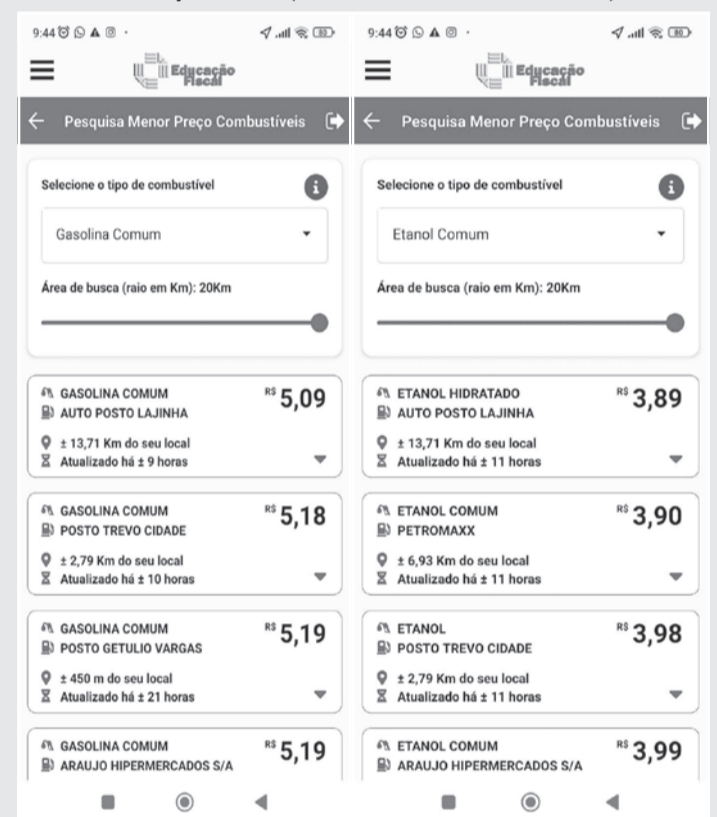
9:44

Educação Fiscal

Pesquisa Menor Preço Combustíveis

Selecione o tipo de combustível

Gasolina Comum

Área de busca (raio em Km): 20Km

GASOLINA COMUM
AUTO POSTO LAJINHA
R$ 5,09
± 13,71 Km do seu local
Atualizado há ± 9 horas

GASOLINA COMUM
POSTO TREVO CIDADE
R$ 5,18
± 2,79 Km do seu local
Atualizado há ± 10 horas

GASOLINA COMUM
POSTO GETULIO VARGAS
R$ 5,19
± 450 m do seu local
Atualizado há ± 21 horas

GASOLINA COMUM
ARAUJO HIPERMERCADOS S/A
R$ 5,19

9:44

Educação Fiscal

Pesquisa Menor Preço Combustíveis

Selecione o tipo de combustível

Etanol Comum

Área de busca (raio em Km): 20Km

ETANOL HIDRATADO
AUTO POSTO LAJINHA
R$ 3,89
± 13,71 Km do seu local
Atualizado há ± 11 horas

ETANOL COMUM
PETROMAXX
R$ 3,90
± 6,93 Km do seu local
Atualizado há ± 11 horas

ETANOL
POSTO TREVO CIDADE
R$ 3,98
± 2,79 Km do seu local
Atualizado há ± 11 horas

ETANOL COMUM
ARAUJO HIPERMERCADOS S/A
R$ 3,99